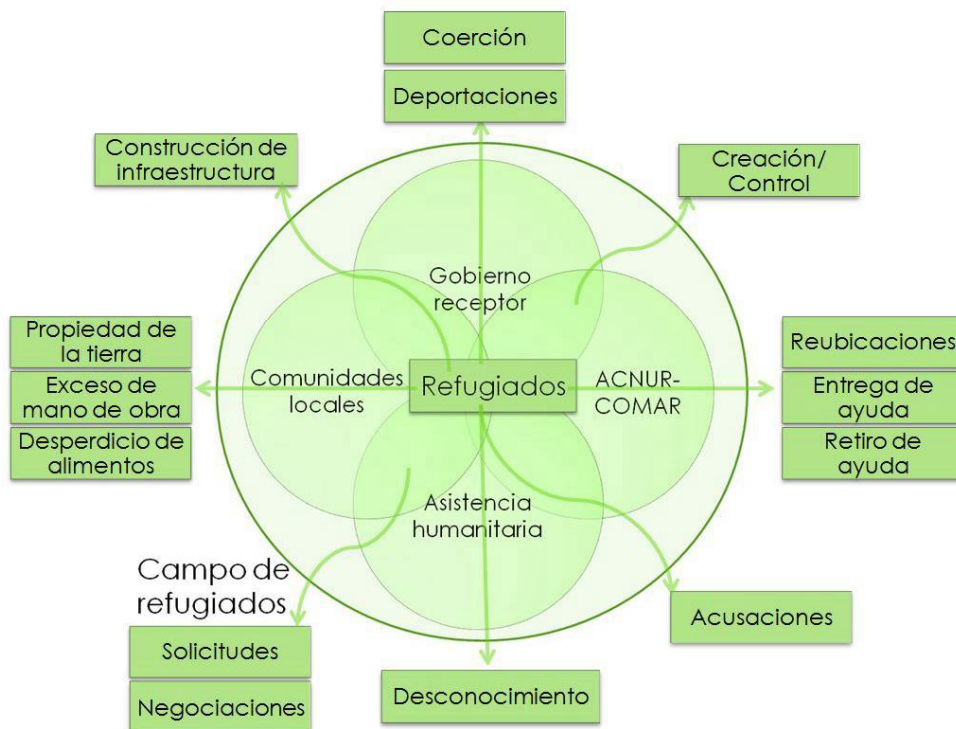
Coerción

Deportaciones

Construcción de infraestructura

Creación/ Control

Gobierno receptor

Propiedad de la tierra

Exceso de mano de obra

Desperdicio de alimentos

Comunidades locales

Refugiados

ACNUR-COMAR

Reubicaciones

Entrega de ayuda

Retiro de ayuda

Asistencia humanitaria

Campo de refugiados

Solicitudes

Negociaciones

Desconocimiento

Acusaciones